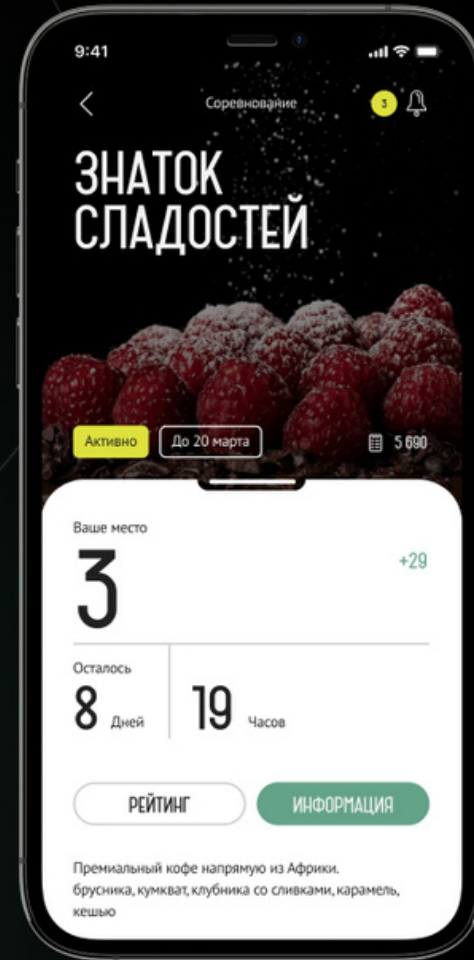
9:41

Соревнование

3

ЗНАТОК СЛАДОСТЕЙ

Активно

До 20 марта

5 690

Ваше место

3

+29

Осталось

8 Дней

19 Часов

РЕЙТИНГ

ИНФОРМАЦИЯ

Премиальный кофе напрямую из Африки. брусника, кумкват, клубника со сливками, карамель, кешью